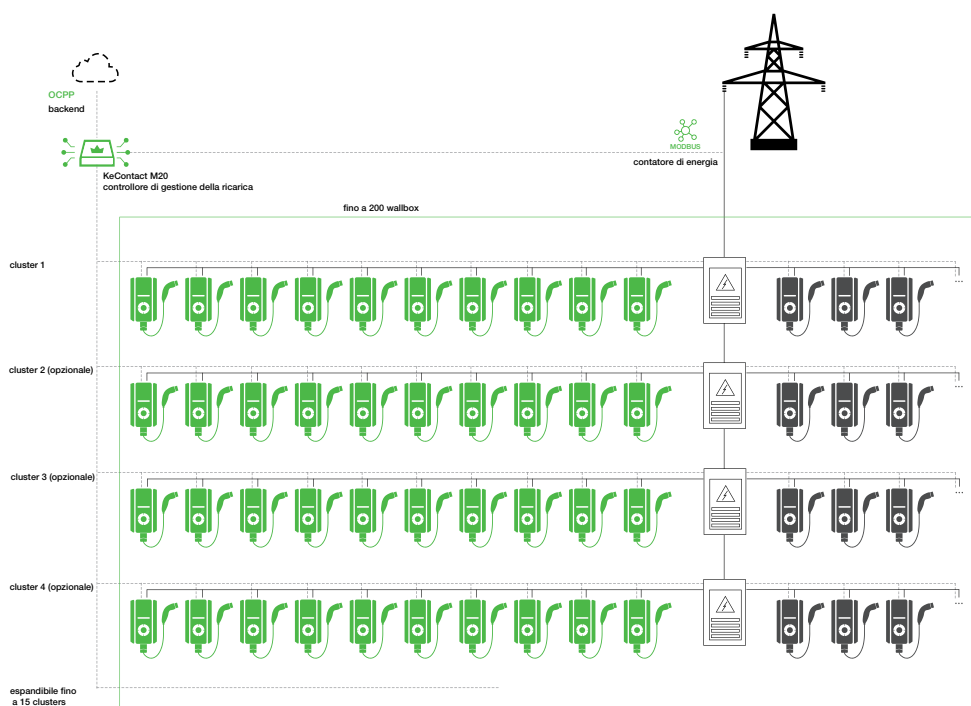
OCPP
backend

KeContact M20
controllore di gestione della ricarica

MODBUS
contatore di energia

fino a 200 wallbox

cluster 1

cluster 2 (opzionale)

cluster 3 (opzionale)

cluster 4 (opzionale)

espandibile fino a 15 clusters